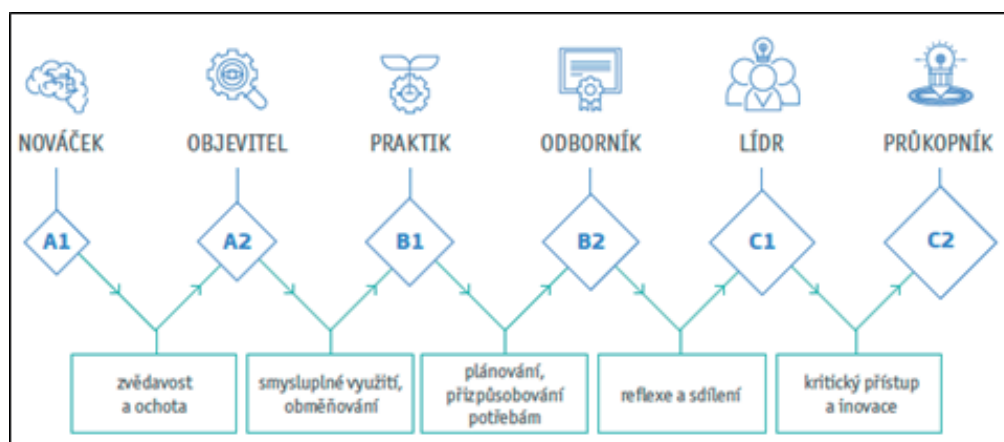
NOVÁČEK

OBJEVITEL

PRAKTIK

ODBORNÍK

LÍDR

PRŮKOPNÍK

A1

A2

B1

B2

C1

C2

zvědavost a ochota

smysluplné využití, obměňování

plánování, přizpůsobování potřebám

reflexe a sdílení

kritický přístup a inovace